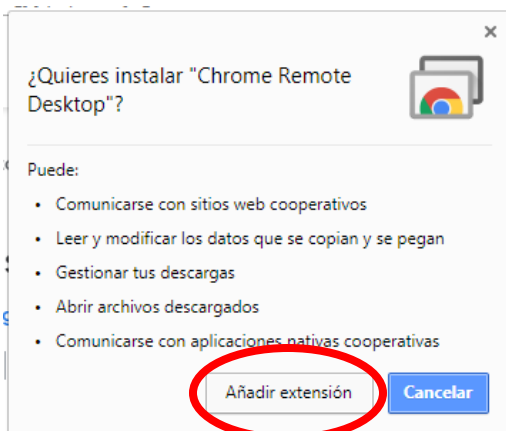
×

¿Quieres instalar "Chrome Remote Desktop"?

Puede:

- Comunicarse con sitios web cooperativos
- Leer y modificar los datos que se copian y se pegan
- Gestionar tus descargas
- Abrir archivos descargados
- Comunicarse con aplicaciones nativas cooperativas

Añadir extensión

Cancelar